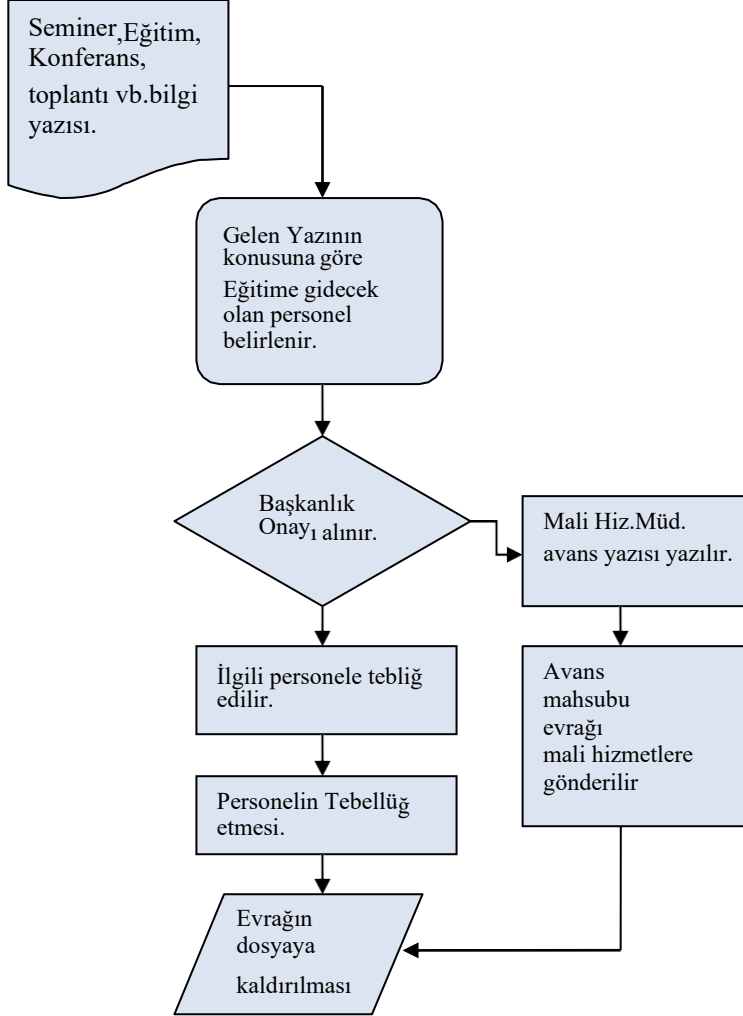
Seminer,Eğitim, Konferans, toplantı vb.bilgi yazısı.

Gelen Yazının konusuna göre Eğitime gidecek olan personel belirlenir.

Başkanlık Onayı alınır.

Mali Hiz.Müd. avans yazısı yazılır.

İlgili personele tebliğ edilir.

Avans mahsubu evrağı mali hizmetlere gönderilir

Personelin Tebellüğ etmesi.

Evrağın dosyaya kaldırılması